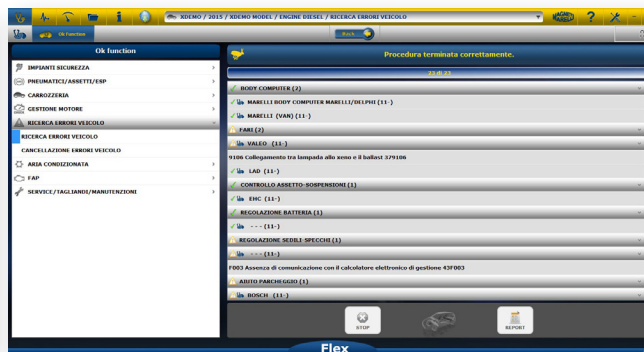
XDEMO / 2015 / XDEMO MODEL / ENGINE DIESEL / RICERCA ERRORI VEICOLO

Ok function

Back

Ok function

IMPIANTI SICUREZZA

PNEUMATICI/ASSETTI/ESP

CARROZZERIA

GESTIONE MOTORE

RICERCA ERRORI VEICOLO

RICERCA ERRORI VEICOLO

CANCELLAZIONE ERRORI VEICOLO

ARIA CONDIZIONATA

FAP

SERVICE/TAGLIANDI/MANUTENZIONI

Procedura terminata correttamente.

33 di 33

BODY COMPUTER (2)

MARELLI BODY COMPUTER MARELLI/DELPHI (11-)

MARELLI (VAN) (11-)

FARI (2)

VALEO (11-)

9106 Collegamento tra lampada allo xeno e il ballast 379106

LAD (11-)

CONTROLLO ASSETTO-SOSPENSIONI (1)

EHC (11-)

REGOLAZIONE BATTERIA (1)

- - - (11-)

REGOLAZIONE SEDILI-SPECCHI (1)

- - - (11-)

F003 Assenza di comunicazione con il calcolatore elettronico di gestione 43F003

AIUTO PARCHEGGIO (1)

BOSCH (11-)

STOP

REPORT

Flex